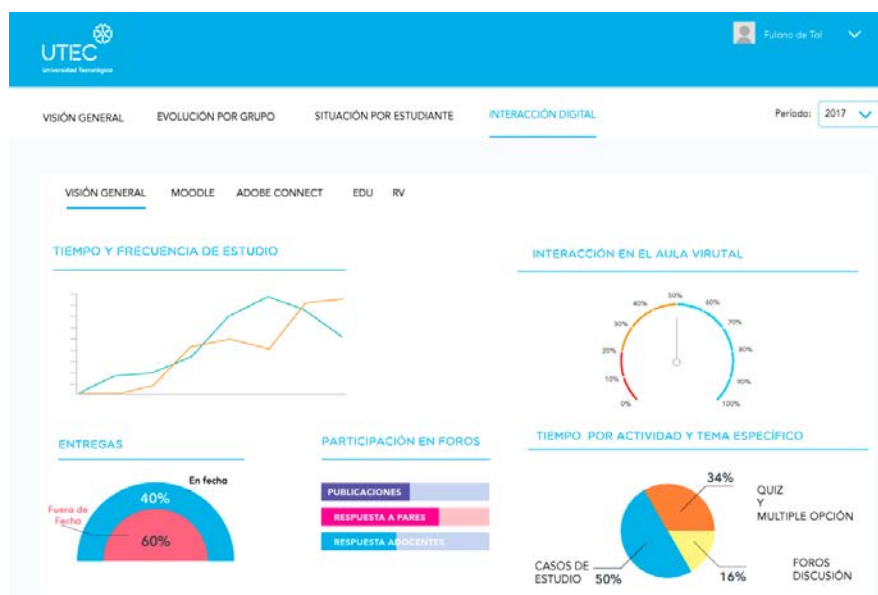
UTEC
Universidad Tecnológica

Fulano de Tal

VISIÓN GENERAL   EVOLUCIÓN POR GRUPO   SITUACIÓN POR ESTUDIANTE   INTERACCIÓN DIGITAL

Período: 2017

VISIÓN GENERAL   MOODLE   ADOBE CONNECT   EDU   RV

TIEMPO Y FRECUENCIA DE ESTUDIO

INTERACCIÓN EN EL AULA VIRUTAL

0%
10%
20%
30%
40%
50%
60%
70%
80%
90%
100%

ENTREGAS

En fecha
40%
Fuera de Fecha
60%

PARTICIPACIÓN EN FOROS

PUBLICACIONES
RESPUESTA A PARES
RESPUESTA A DOCENTES

TIEMPO POR ACTIVIDAD Y TEMA ESPECÍFICO

34%
QUIZ Y MULTIPLE OPCIÓN
FOROS DISCUSIÓN
16%
CASOS DE ESTUDIO 50%